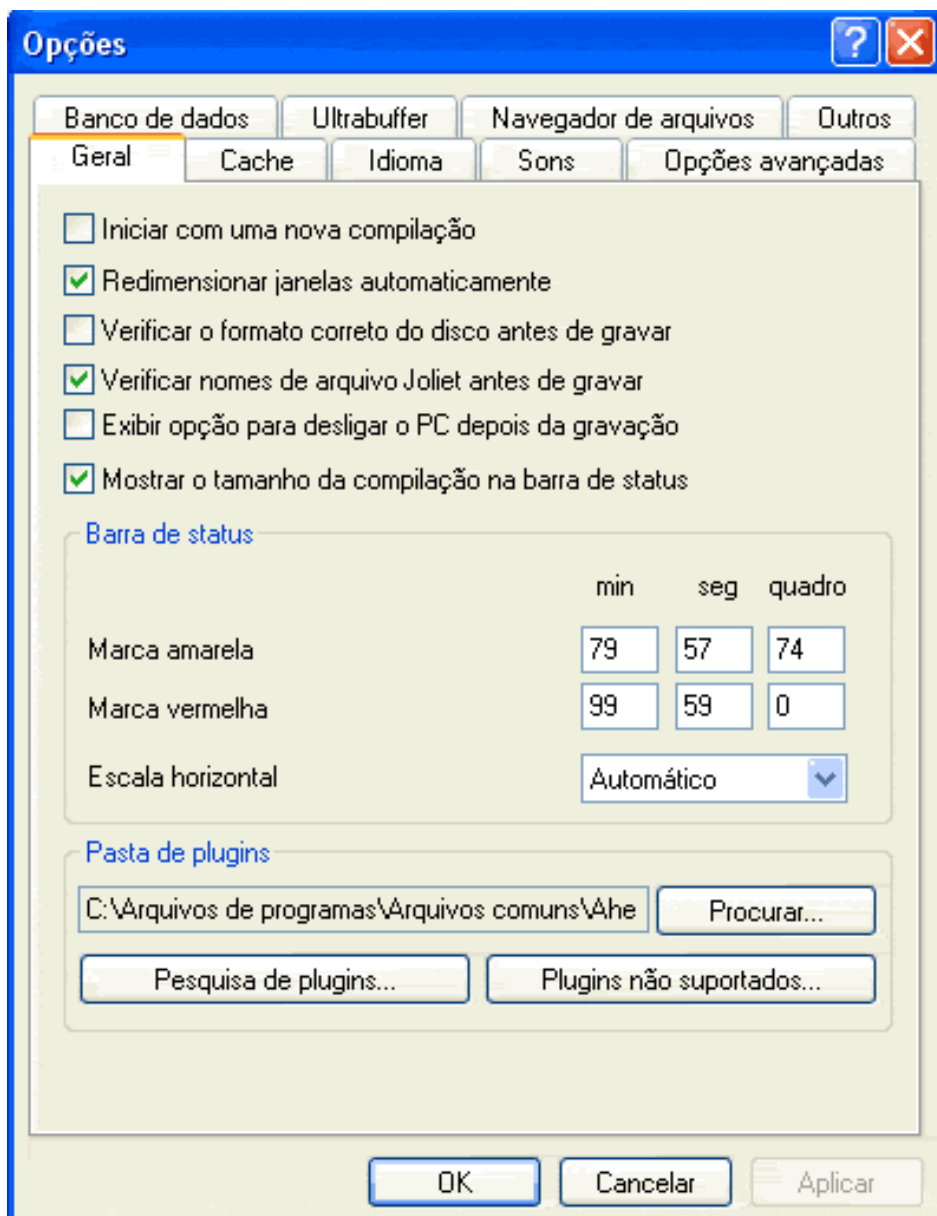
Opções

Banco de dados | Ultrabuffer | Navegador de arquivos | Outros
Geral | Cache | Idioma | Sons | Opções avançadas

Iniciar com uma nova compilação
Redimensionar janelas automaticamente
Verificar o formato correto do disco antes de gravar
Verificar nomes de arquivo Joliet antes de gravar
Exibir opção para desligar o PC depois da gravação
Mostrar o tamanho da compilação na barra de status

Barra de status

| | min | seg | quadro |
|---|---|---|---|
| Marca amarela | 79 | 57 | 74 |
| Marca vermelha | 99 | 59 | 0 |

Escala horizontal
Automático

Pasta de plugins
C:\Arquivos de programas\Arquivos comuns\Ahe
Procurar...
Pesquisa de plugins...
Plugins não suportados...

OK
Cancelar
Aplicar